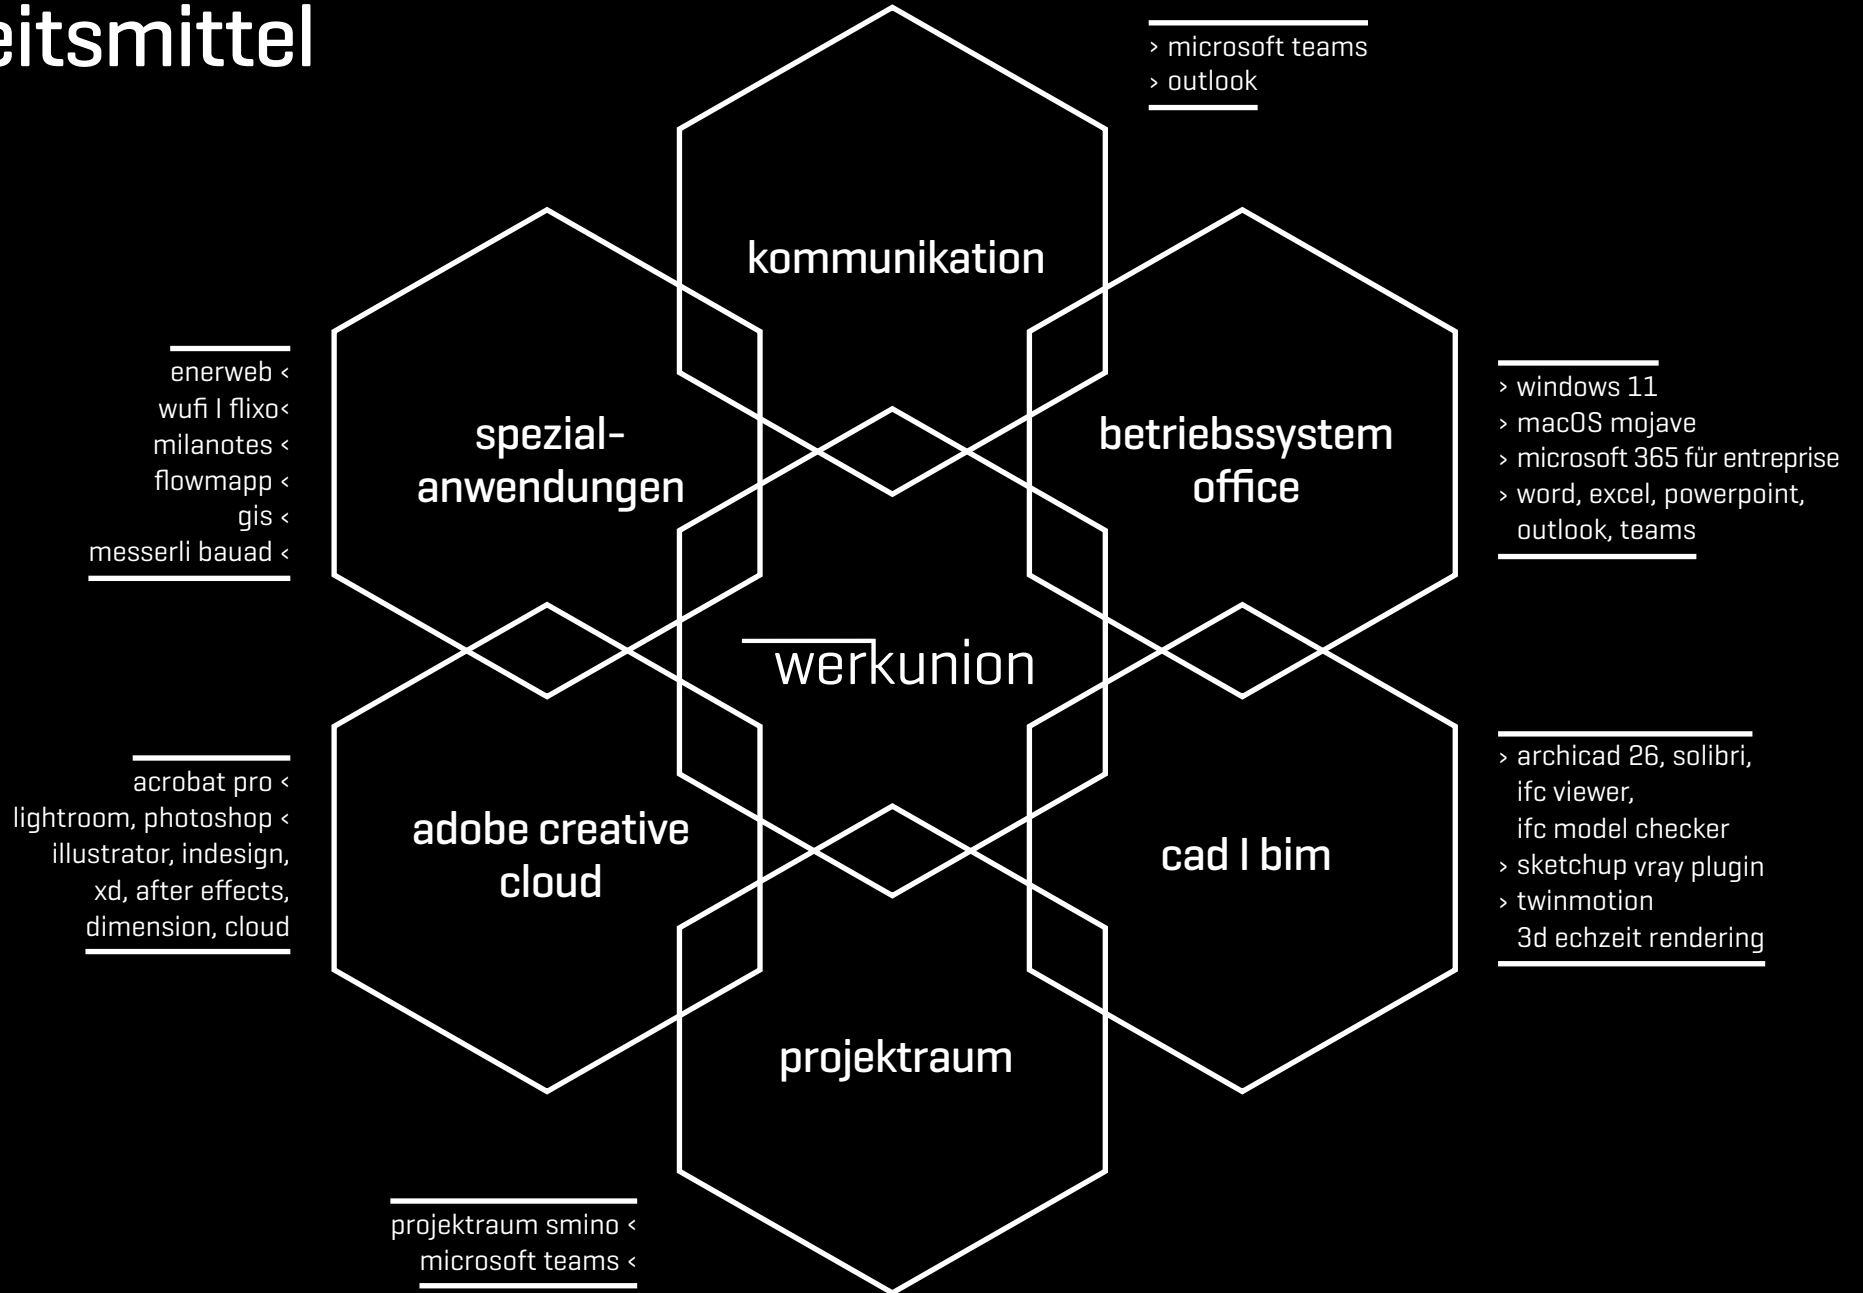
eitsmittel

> microsoft teams
> outlook

kommunikation

enerweb <
wufi l flixo<
milanotes <
flowmapp <
gis <
messerli bauad <

spezial-
anwendungen

betriebssystem
office

> windows 11
> macOS mojave
> microsoft 365 für entreprise
> word, excel, powerpoint, outlook, teams

werkunion

acrobat pro <
lightroom, photoshop <
illustrator, indesign, xd, after effects, dimension, cloud

adobe creative
cloud

cad l bim

> archicad 26, solibri, ifc viewer, ifc model checker
> sketchup vray plugin
> twinmotion
3d echzeit rendering

projektraum

projektraum smino <
microsoft teams <